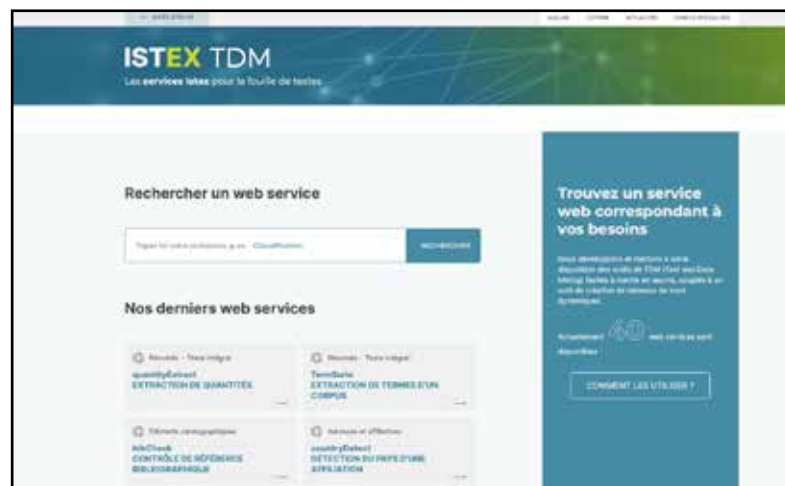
ISTEX TDM
Les services Istex pour la fouille de textes

Rechercher un web service

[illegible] Classification

RECHERCHER

Nos derniers web services

Résumés - Texte intégral
quantityExtract
EXTRACTION DE QUANTITÉS

Résumés - Texte intégral
TermSuite
EXTRACTION DE TERMES D'UN CORPUS

Éléments cartographiques
biblCheck
CONTRÔLE DE RÉFÉRENCE BIBLIOGRAPHIQUE

Adresses et affiliations
countryDetect
DÉTECTION DU PAYS D'UNE AFFILIATION

Trouvez un service web correspondant à vos besoins

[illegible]

Actuellement 40 web services sont disponibles

COMMENT LES UTILISER ?